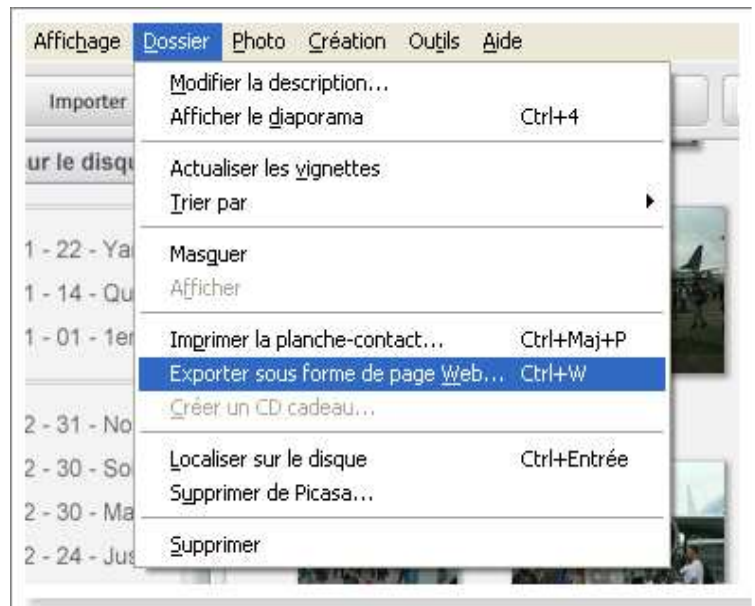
Affichage Dossier Photo Création Outils Aide

Importer

ur le disq

1 - 22 - Ya
1 - 14 - Qu
1 - 01 - 1er

2 - 31 - No
2 - 30 - So
2 - 30 - Ma
2 - 24 - Jus

Modifier la description...
Afficher le diaporama Ctrl+4

Actualiser les vignettes
Trier par

Masquer
Afficher

Imprimer la planche-contact... Ctrl+Maj+P
Exporter sous forme de page Web... Ctrl+W
Créer un CD cadeau...

Localiser sur le disque Ctrl+Entrée
Supprimer de Picasa...

Supprimer